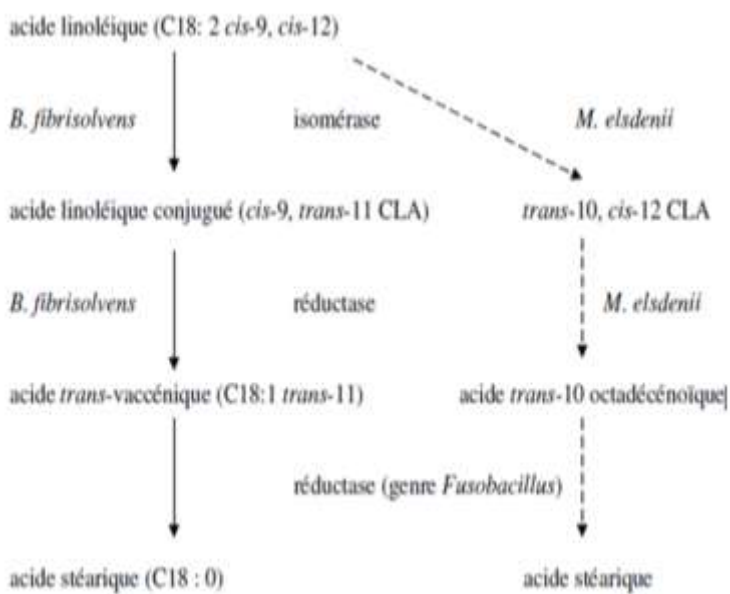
acide linoléique (C18: 2 cis-9, cis-12)

B. fibrisolvens

isomérase

M. elsdenii

acide linoléique conjugué (cis-9, trans-11 CLA)

trans-10, cis-12 CLA

B. fibrisolvens

réductase

M. elsdenii

acide trans-vaccénique (C18:1 trans-11)

acide trans-10 octadécénoïque

réductase (genre Fusobacillus)

acide stéarique (C18 : 0)

acide stéarique